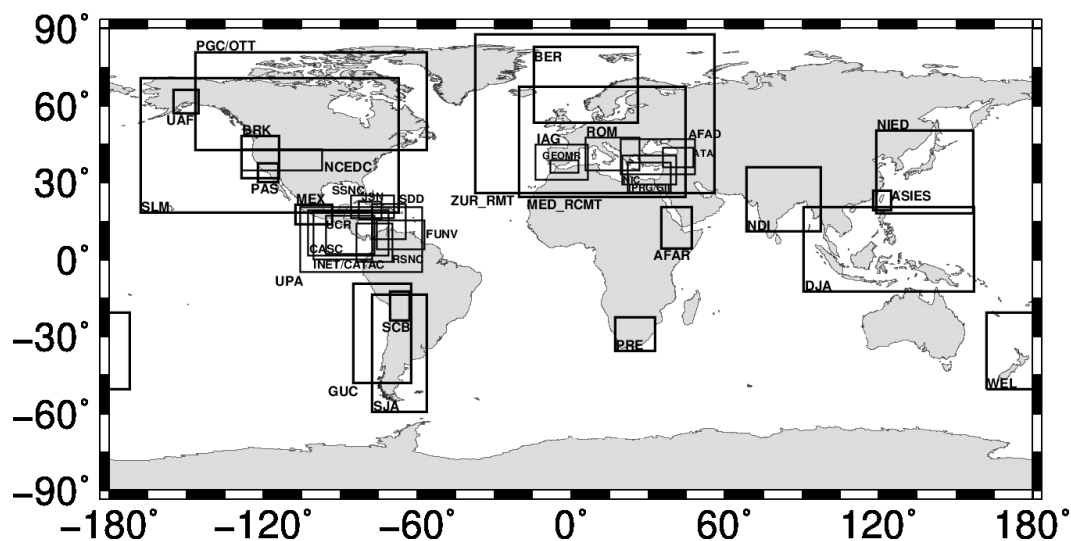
90˚
60˚
30˚
0˚
−30˚
−60˚
−90˚
−180˚
−120˚
−60˚
0˚
60˚
120˚
180˚
PGC/OTT
UAF
BRK
NCEDC
PAS
SLM
MEX
SSNC
USN
SDD
UCR
FUNV
CASC
INET/CATAC
RSNC
UPA
SCB
GUC
SJA
BER
IAG
ROM
AFAD
GEOMR
ATA
NIC
IPRG/GII
ZUR_RMT
MED_RCMT
AFAR
PRE
NDI
NIED
ASIES
DJA
WEL